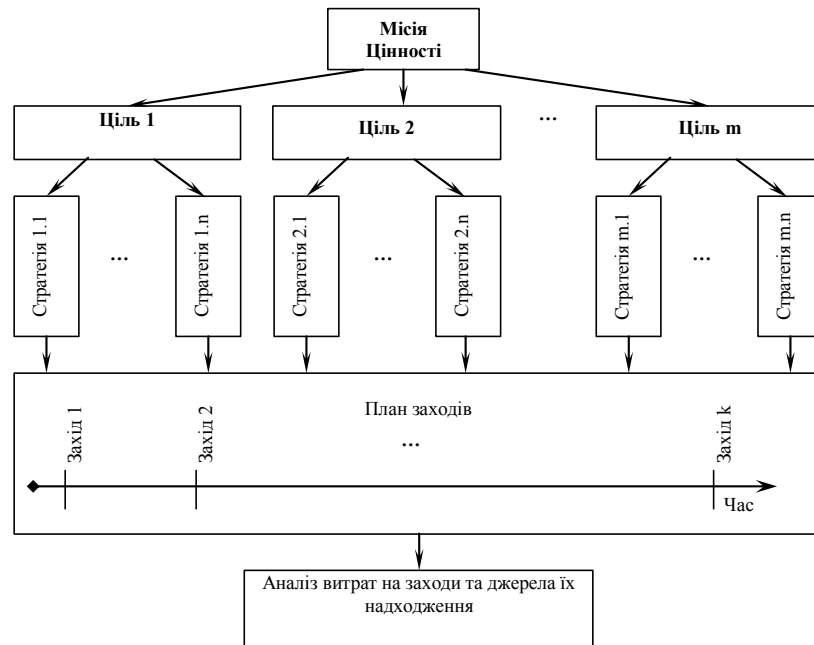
Місія
Цінності

Ціль 1

Ціль 2

...

Ціль m

Стратегія 1.1

...

Стратегія 1.n

Стратегія 2.1

...

Стратегія 2.n

Стратегія m.1

...

Стратегія m.n

План заходів

Захід 1

Захід 2

...

Захід k

Час

Аналіз витрат на заходи та джерела їх надходження